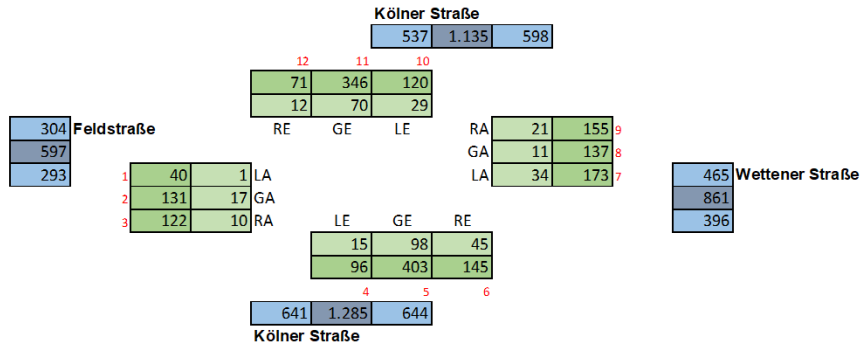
Kölner Straße

| 537 | 1.135 | 598 |
|---|---|---|

12 11 10

| 71 | 346 | 120 |
|---|---|---|
| 12 | 70 | 29 |

RE GE LE

| 304 |
|---|
| 597 |
| 293 |

Feldstraße

| 1 | 40 | 1 | LA |
|---|---|---|---|
| 2 | 131 | 17 | GA |
| 3 | 122 | 10 | RA |

| RA | 21 | 155 | 9 |
|---|---|---|---|
| GA | 11 | 137 | 8 |
| LA | 34 | 173 | 7 |

| 465 |
|---|
| 861 |
| 396 |

Wettener Straße

LE GE RE

| 15 | 98 | 45 |
|---|---|---|
| 96 | 403 | 145 |

4 5 6

| 641 | 1.285 | 644 |
|---|---|---|

Kölner Straße